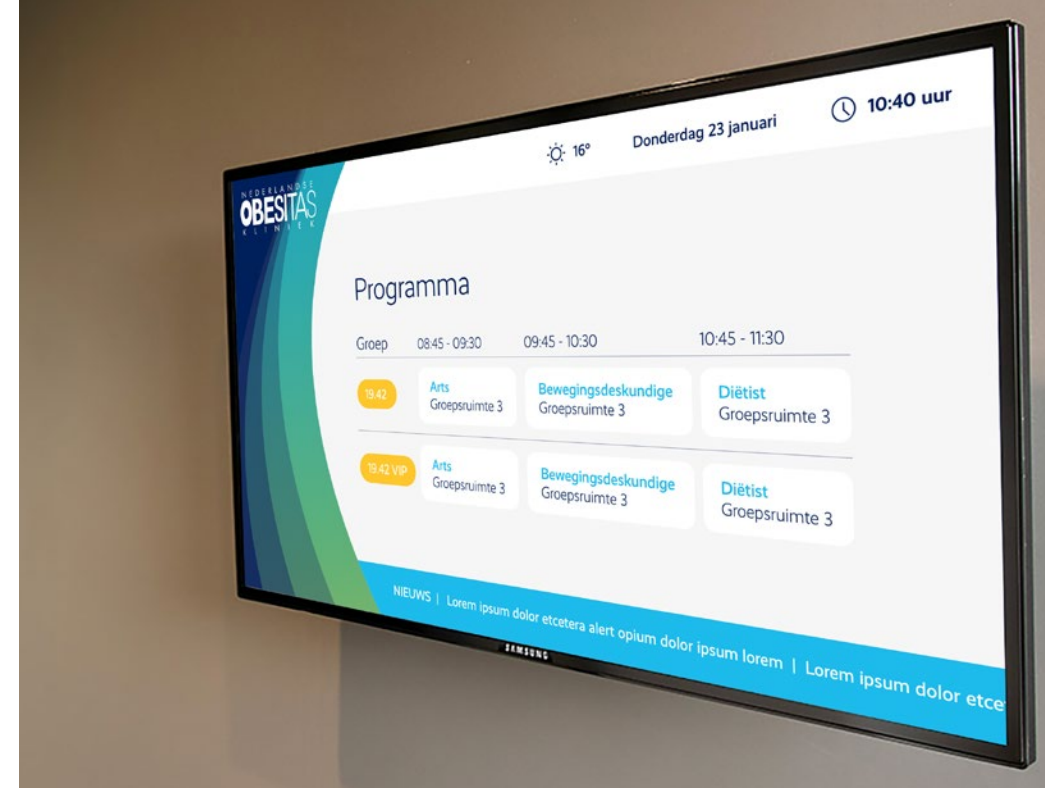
16°

Donderdag 23 januari

10:40 uur

NEDERLANDSE
OBESITAS
KLINIEK

Programma

| Groep | 08:45 - 09:30 | 09:45 - 10:30 | 10:45 - 11:30 |
|---|---|---|---|
| 19.42 | Arts Groepsruimte 3 | Bewegingsdeskundige Groepsruimte 3 | Diëtist Groepsruimte 3 |
| 19.42 VIP | Arts Groepsruimte 3 | Bewegingsdeskundige Groepsruimte 3 | Diëtist Groepsruimte 3 |

NIEUWS | Lorem ipsum dolor etcetera alert opium dolor ipsum lorem | Lorem ipsum dolor etce

SAMSUNG